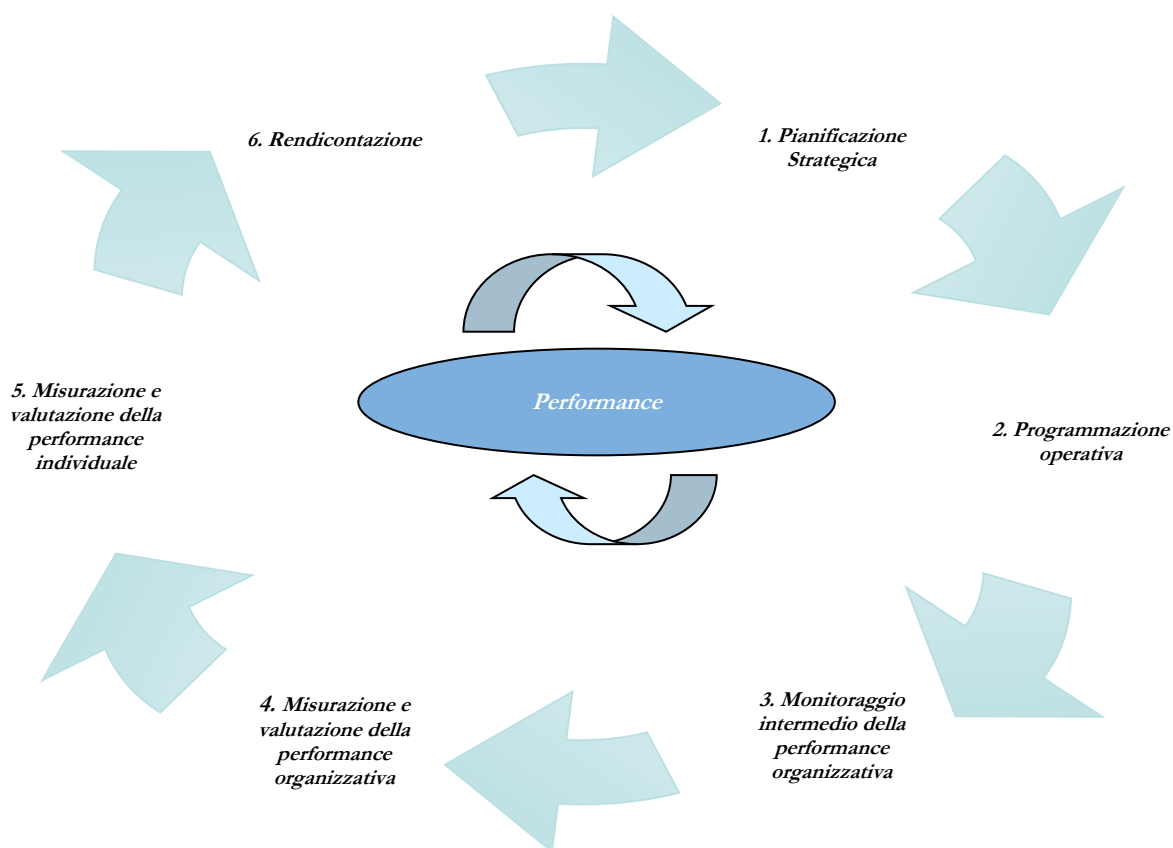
6. Rendicontazione

1. Pianificazione Strategica

Performance

5. Misurazione e valutazione della performance individuale

2. Programmazione operativa

4. Misurazione e valutazione della performance organizzativa

3. Monitoraggio intermedio della performance organizzativa